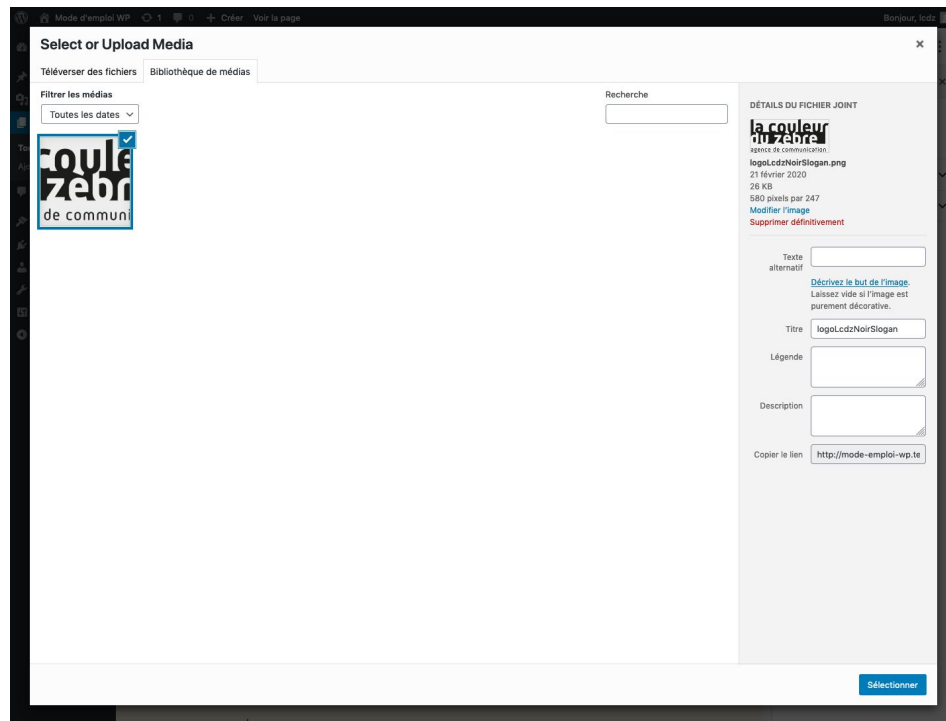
Mode d'emploi WP 1 0 + Créer Voir la page Bonjour, lcdz

Select or Upload Media

×

Téléverser des fichiers | Bibliothèque de médias

Filtrer les médias

Toutes les dates

Recherche

coule
zebr
de communi

DÉTAILS DU FICHIER JOINT

la couleur du zèbre
agence de communication

logoLcdzNoirSlogan.png
21 février 2020
26 KB
580 pixels par 247
Modifier l'image
Supprimer définitivement

Texte alternatif

Décrivez le but de l'image. Laissez vide si l'image est purement décorative.

Titre logoLcdzNoirSlogan

Légende

Description

Copier le lien http://mode-emploi-wp.te

Sélectionner